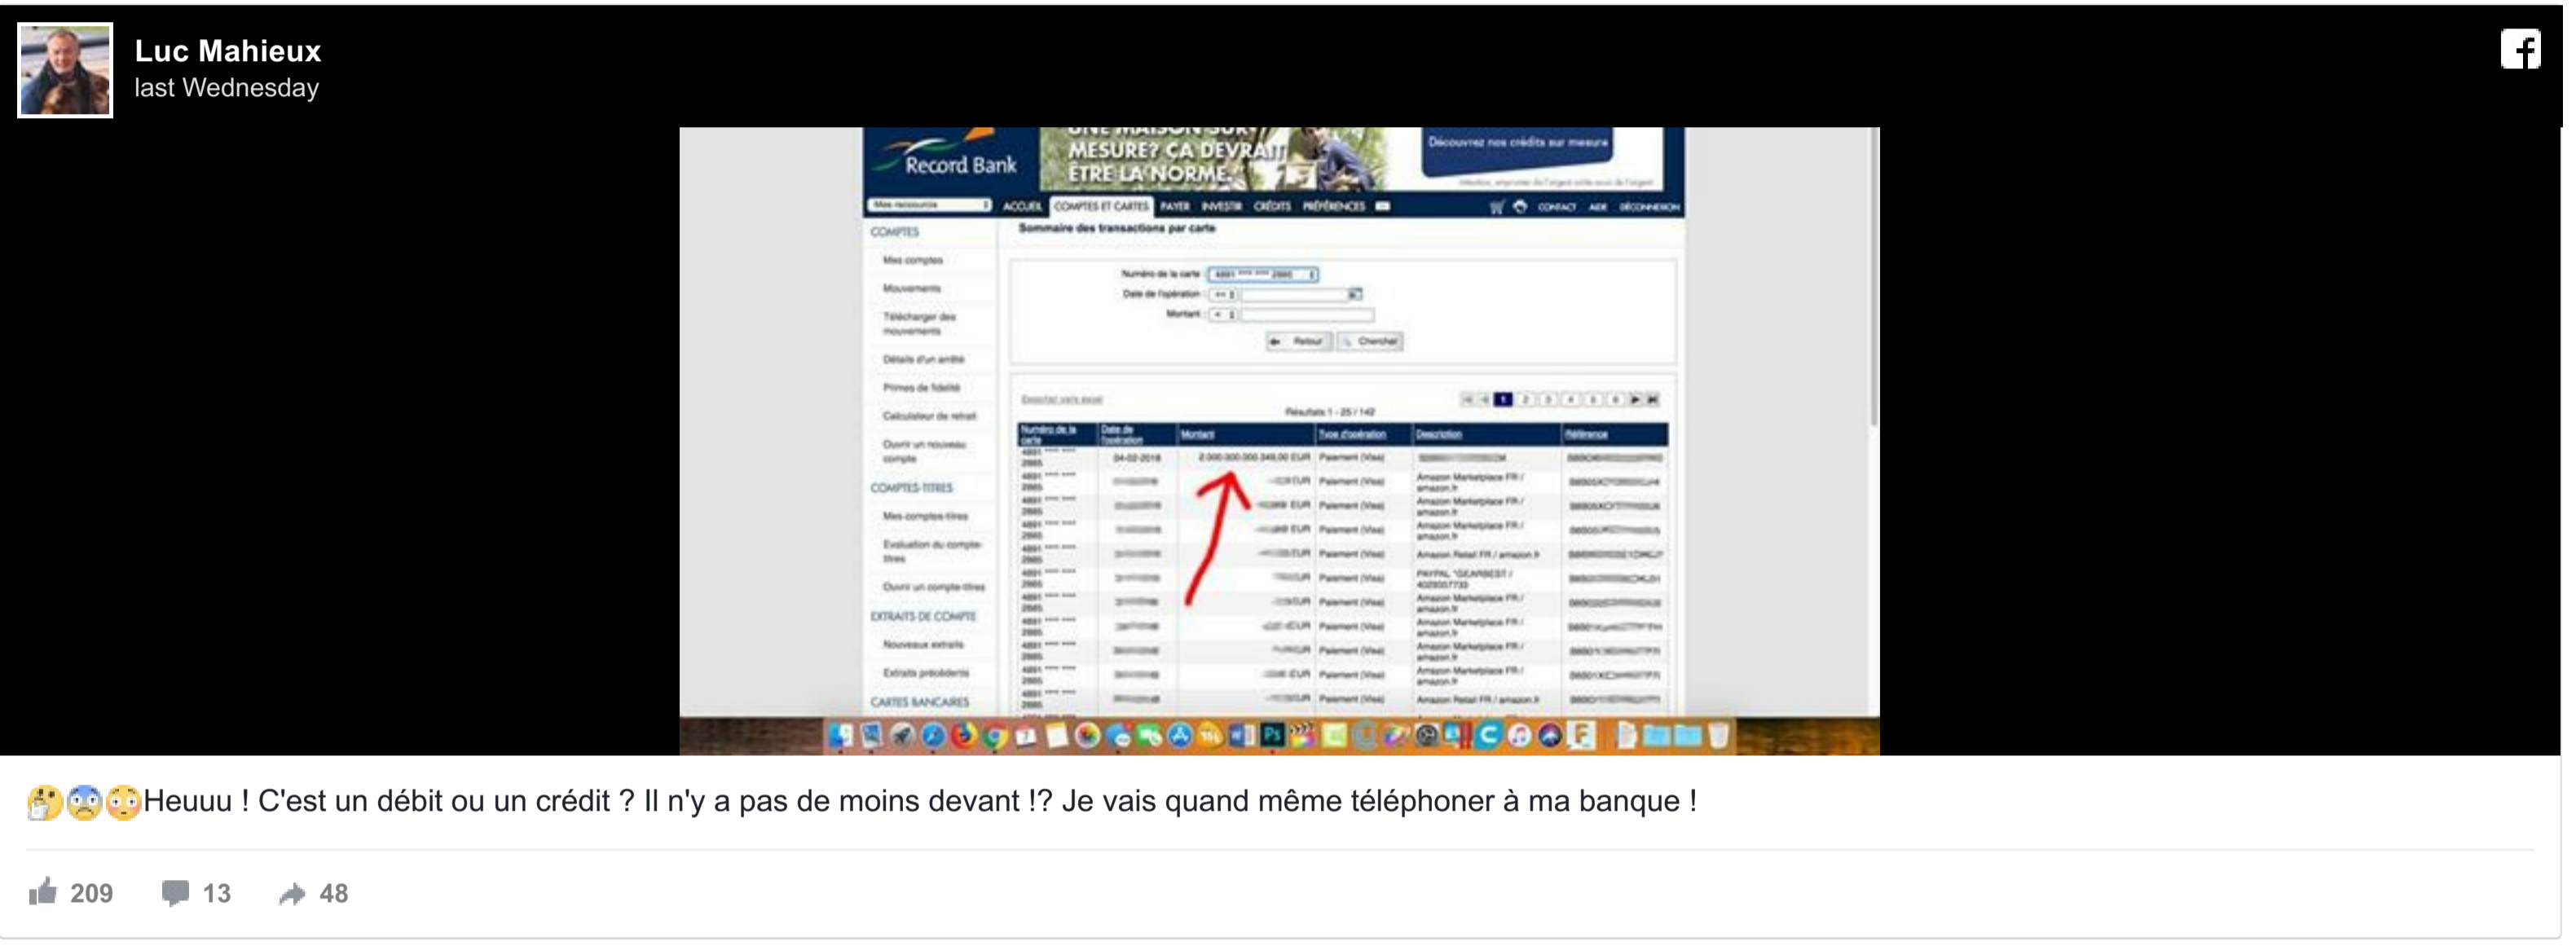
Luc Mahieux
last Wednesday

Record Bank

UNE MAISON SUR MESURE? ÇA DEVRAIT ÊTRE LA NORME.

Découvrez nos crédits sur mesure

Mes raccourcis

ACCUEIL | COMPTES ET CARTES | PAYER | INVESTIR | CRÉDITS | PRÉFÉRENCES

CONTACT | AIDE | DÉCONNEXION

COMPTES
Mes comptes
Mouvements
Télécharger des mouvements
Détails d'un arrêté
Primes de fidélité
Calculateur de retrait
Ouvrir un nouveau compte

COMPTES-TITRES
Mes comptes-titres
Evaluation du compte-titres
Ouvrir un compte-titres

EXTRAITS DE COMPTE
Nouveaux extraits
Extraits précédents

CARTES BANCAIRES

Sommaire des transactions par carte

Numéro de la carte: 4891 **** **** 2985
Date de l'opération
Montant

Retour | Chercher

Exporter vers Excel

Résultats 1 - 25 / 142

1 2 3 4 5 6

| Numéro de la carte | Date de l'opération | Montant | Type d'opération | Description | Référence |
|---|---|---|---|---|---|
| 4891 **** **** 2985 | 04-02-2018 | 2.000.000.000.349,00 EUR | Paiement (Visa) | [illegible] | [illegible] |
| 4891 **** **** 2985 | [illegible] | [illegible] EUR | Paiement (Visa) | Amazon Marketplace FR / amazon.fr | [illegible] |
| 4891 **** **** 2985 | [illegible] | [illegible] EUR | Paiement (Visa) | Amazon Marketplace FR / amazon.fr | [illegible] |
| 4891 **** **** 2985 | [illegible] | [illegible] EUR | Paiement (Visa) | Amazon Marketplace FR / amazon.fr | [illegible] |
| 4891 **** **** 2985 | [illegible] | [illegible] EUR | Paiement (Visa) | Amazon Retail FR / amazon.fr | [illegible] |
| 4891 **** **** 2985 | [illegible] | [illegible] EUR | Paiement (Visa) | PAYPAL *GEARBEST / 4029357733 | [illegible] |
| 4891 **** **** 2985 | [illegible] | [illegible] EUR | Paiement (Visa) | Amazon Marketplace FR / amazon.fr | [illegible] |
| 4891 **** **** 2985 | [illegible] | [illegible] EUR | Paiement (Visa) | Amazon Marketplace FR / amazon.fr | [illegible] |
| 4891 **** **** 2985 | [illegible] | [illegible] EUR | Paiement (Visa) | Amazon Marketplace FR / amazon.fr | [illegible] |
| 4891 **** **** 2985 | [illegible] | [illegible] EUR | Paiement (Visa) | Amazon Marketplace FR / amazon.fr | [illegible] |
| 4891 **** **** 2985 | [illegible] | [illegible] EUR | Paiement (Visa) | Amazon Retail FR / amazon.fr | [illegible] |

🤔😨😳Heuuu ! C'est un débit ou un crédit ? Il n'y a pas de moins devant !? Je vais quand même téléphoner à ma banque !

209 13 48